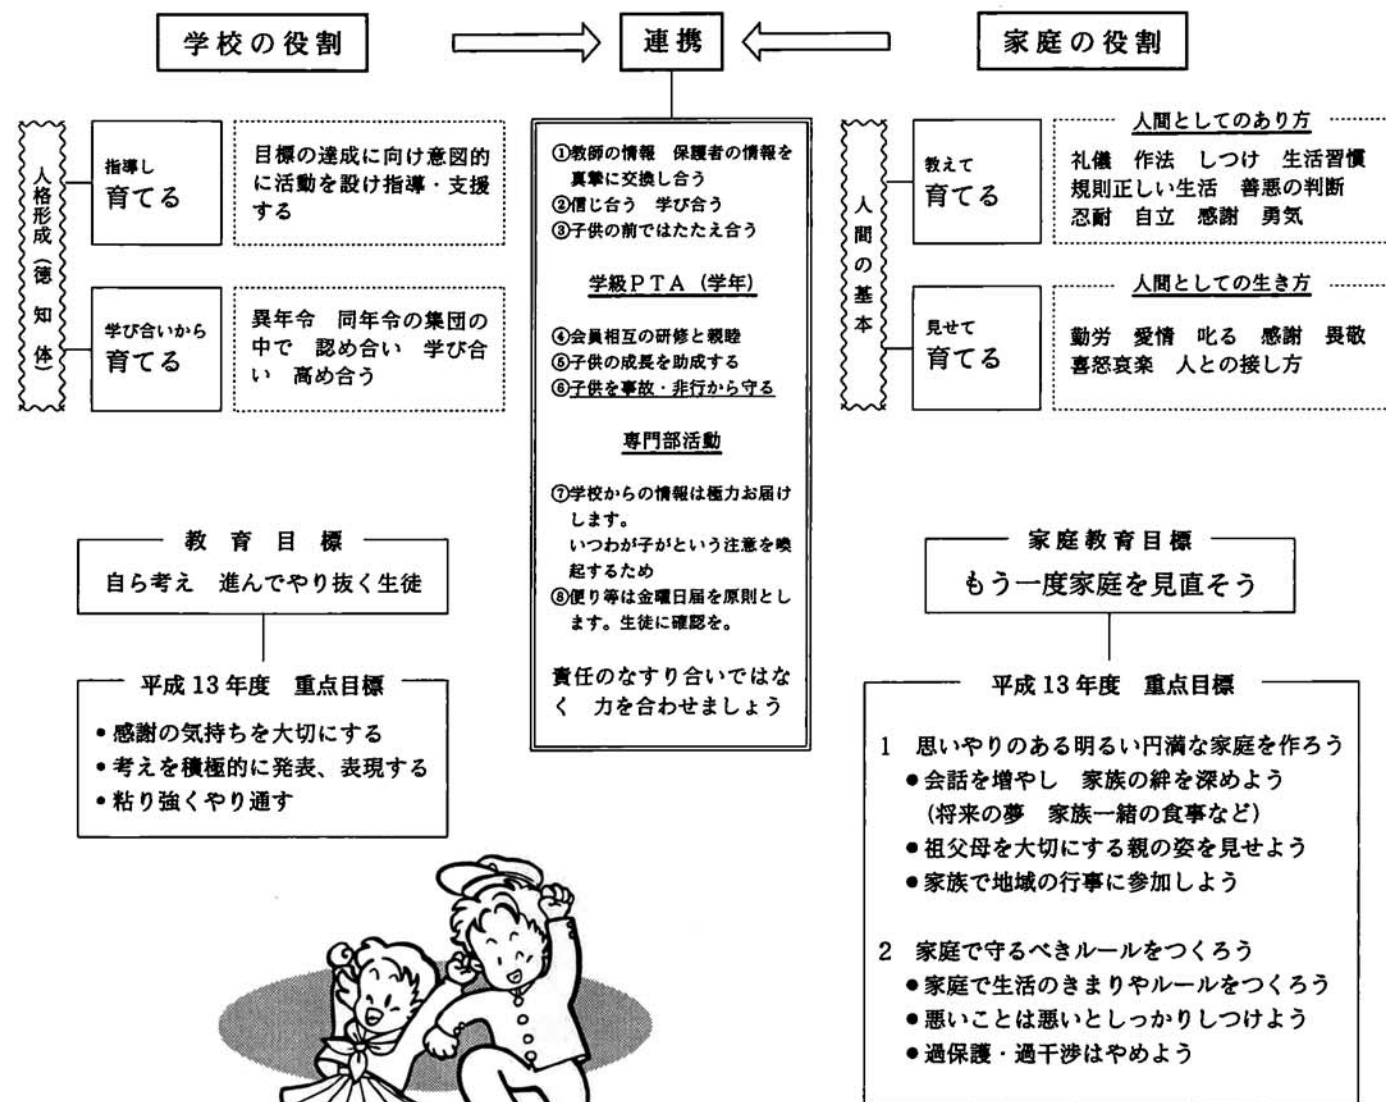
学校の役割

連携

家庭の役割

人格形成（徳 知 体）

指導し
育てる

目標の達成に向け意図的に活動を設け指導・支援する

学び合いから
育てる

異年令　同年令の集団の中で　認め合い　学び合い　高め合う

①教師の情報　保護者の情報を真摯に交換し合う
②信じ合う　学び合う
③子供の前ではたたえ合う

学級ＰＴＡ（学年）

④会員相互の研修と親睦
⑤子供の成長を助成する
⑥子供を事故・非行から守る

専門部活動

⑦学校からの情報は極力お届けします。
いつわが子がという注意を喚起するため
⑧便り等は金曜日届を原則とします。生徒に確認を。

責任のなすり合いではなく　力を合わせましょう

人間の基本

教えて
育てる

人間としてのあり方

礼儀　作法　しつけ　生活習慣
規則正しい生活　善悪の判断
忍耐　自立　感謝　勇気

見せて
育てる

人間としての生き方

勤労　愛情　叱る　感謝　畏敬
喜怒哀楽　人との接し方

教育目標
自ら考え　進んでやり抜く生徒

平成13年度　重点目標
•感謝の気持ちを大切にする
•考えを積極的に発表、表現する
•粘り強くやり通す

家庭教育目標
もう一度家庭を見直そう

平成13年度　重点目標
1　思いやりのある明るい円満な家庭を作ろう
●会話を増やし　家族の絆を深めよう
（将来の夢　家族一緒の食事など）
●祖父母を大切にする親の姿を見せよう
●家族で地域の行事に参加しよう

2　家庭で守るべきルールをつくろう
●家庭で生活のきまりやルールをつくろう
●悪いことは悪いとしっかりしつけよう
●過保護・過干渉はやめよう